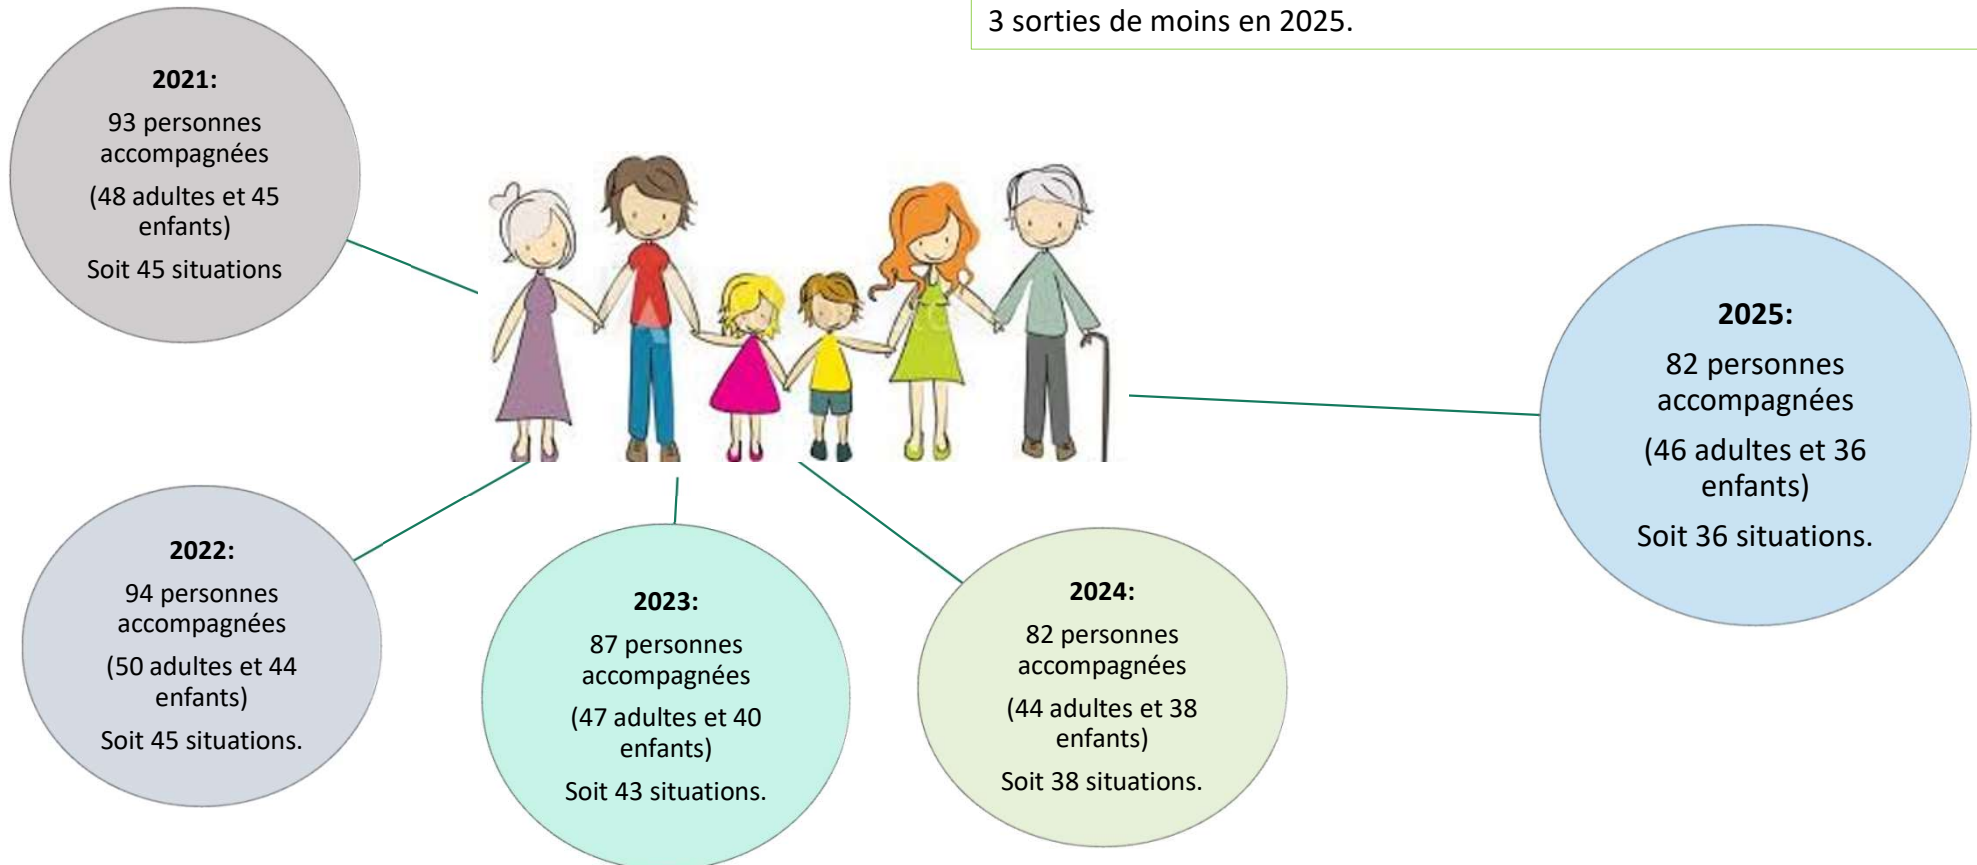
3 sorties de moins en 2025.

**2021:**
93 personnes accompagnées
(48 adultes et 45 enfants)
Soit 45 situations

**2025:**
82 personnes accompagnées
(46 adultes et 36 enfants)
Soit 36 situations.

**2022:**
94 personnes accompagnées
(50 adultes et 44 enfants)
Soit 45 situations.

**2023:**
87 personnes accompagnées
(47 adultes et 40 enfants)
Soit 43 situations.

**2024:**
82 personnes accompagnées
(44 adultes et 38 enfants)
Soit 38 situations.